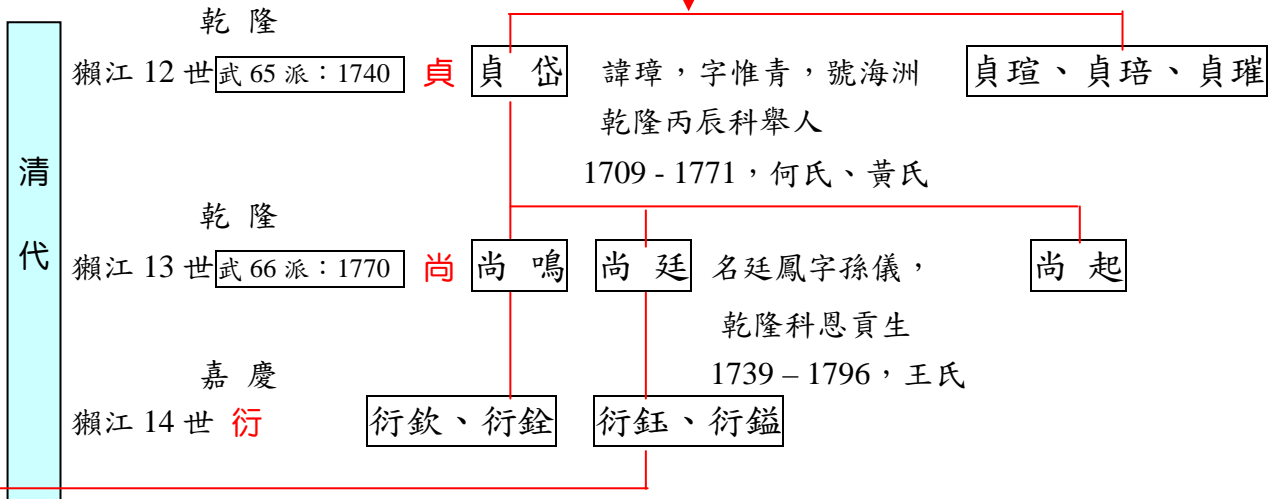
清代

乾 隆

獺江 12 世 武 65 派：1740 貞 貞 岱 諱璋，字惟青，號海洲 乾隆丙辰科舉人 1709 - 1771，何氏、黃氏 貞瑄、貞培、貞璀

乾 隆

獺江 13 世 武 66 派：1770 尚 尚 鳴 尚 廷 名廷鳳字孫儀， 乾隆科恩貢生 1739 – 1796，王氏 尚 起

嘉 慶

獺江 14 世 衍 衍欽、衍銓 衍鈺、衍鎰